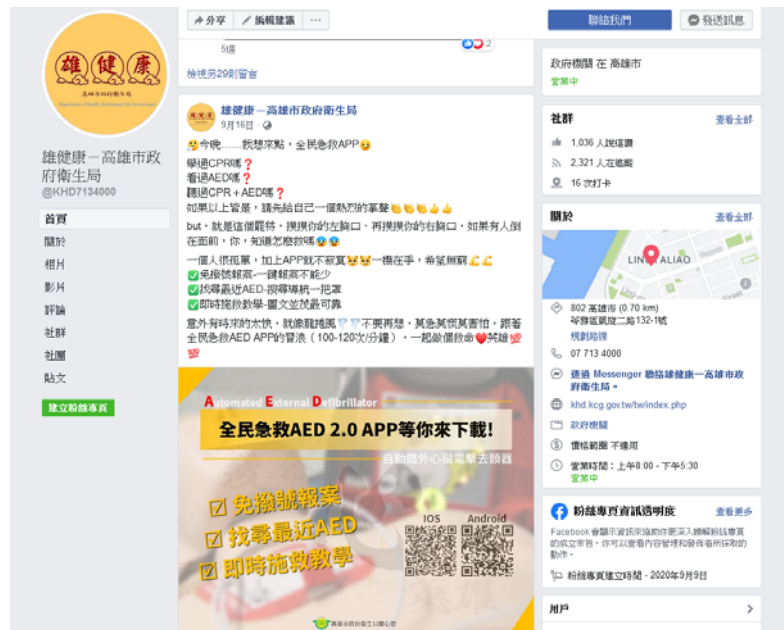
雄健康
高雄市政府衛生局
Department of Health, Kaohsiung City Government

雄健康－高雄市政府衛生局
@KHD7134000

首頁
關於
相片
影片
評論
社群
社團
貼文
建立粉絲專頁

分享
編輯建議
...

5個讚
2
檢視另29則留言

雄健康－高雄市政府衛生局
9月16日

今晚……我想來點，全民急救APP

學過CPR嗎❓
看過AED嗎❓
聽過CPR＋AED嗎❓
如果以上皆是，請先給自己一個熱烈的掌聲
but，就是這個罷特，摸摸你的左胸口，再摸摸你的右胸口，如果有人倒在面前，你，知道怎麼救嗎

一個人很孤單，加上APP就不寂寞一機在手，希望無窮
✅免撥號報案-一鍵報案不能少
✅找尋最近AED-搜尋導航一把罩
✅即時施救教學-圖文並茂最可靠

意外有時來的太快，就像龍捲風不要再想，其急其策其害怕，跟著全民急救AED APP的節奏（100-120次/分鐘），一起做個救命英雄

Automated External Defibrillator
全民急救AED 2.0 APP等你來下載!
自動體外心臟電擊去顫器
☑ 免撥號報案
☑ 找尋最近AED
☑ 即時施救教學
IOS
Android
高雄市政府衛生局關心您

聯絡我們
發送訊息

政府機關 在 高雄市
營業中

社群
查看全部
1,036 人說讚讚
2,321 人在追蹤
16 次打卡

關於
查看全部
LINYALIAO
802 高雄市 (0.70 km)
苓雅區凱旋二路132-1號
規劃路線
07 713 4000
透過 Messenger 聯絡雄健康－高雄市政府衛生局 »
khd.kcg.gov.tw/tw/index.php
政府機關
價格範圍 不適用
營業時間：上午8:00 - 下午5:30
營業中

粉絲專頁資訊透明度
查看更多
Facebook 會顯示資訊來協助你更深入瞭解粉絲專頁的成立宗旨。你可以查看內容管理和發佈者所採取的動作。
粉絲專頁建立時間 - 2020年9月9日

用戶